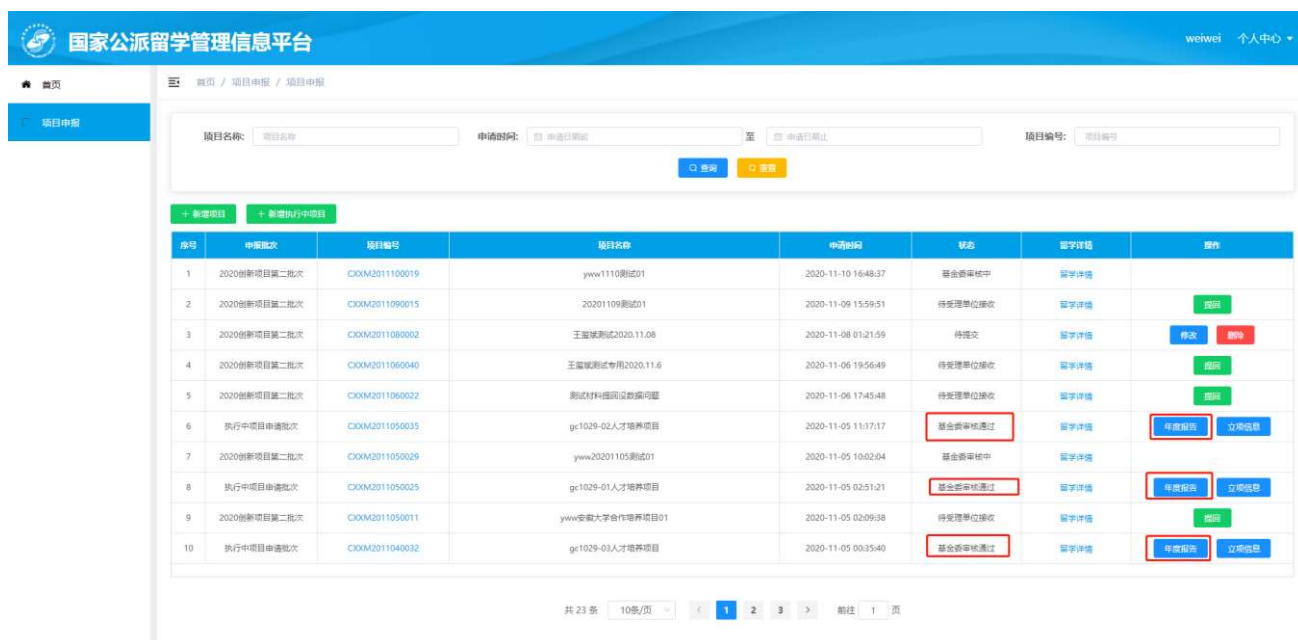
国家公派留学管理信息平台

weiwei 个人中心

首页

项目申报

首页 / 项目申报 / 项目申报

项目名称: 项目名称

申请时间: 申请日期起 至 申请日期止

项目编号: 项目编号

查询 重置

+ 新增项目 + 新增执行中项目

| 序号 | 申报批次 | 项目编号 | 项目名称 | 申请时间 | 状态 | 留学详情 | 操作 |
|---|---|---|---|---|---|---|---|
| 1 | 2020创新项目第二批次 | CXXM2011100019 | yww1110测试01 | 2020-11-10 16:48:37 | 基金委审核中 | 留学详情 | |
| 2 | 2020创新项目第二批次 | CXXM2011090015 | 20201109测试01 | 2020-11-09 15:59:51 | 待受理单位接收 | 留学详情 | 撤回 |
| 3 | 2020创新项目第二批次 | CXXM2011080002 | 王鉴斌测试2020.11.08 | 2020-11-08 01:21:59 | 待提交 | 留学详情 | 修改 删除 |
| 4 | 2020创新项目第二批次 | CXXM2011060040 | 王鉴斌测试专用2020.11.6 | 2020-11-06 19:56:49 | 待受理单位接收 | 留学详情 | 撤回 |
| 5 | 2020创新项目第二批次 | CXXM2011060022 | 测试材料撤回没数据问题 | 2020-11-06 17:45:48 | 待受理单位接收 | 留学详情 | 撤回 |
| 6 | 执行中项目申请批次 | CXXM2011050035 | gc1029-02人才培养项目 | 2020-11-05 11:17:17 | 基金委审核通过 | 留学详情 | 年度报告 立项信息 |
| 7 | 2020创新项目第二批次 | CXXM2011050029 | yww20201105测试01 | 2020-11-05 10:02:04 | 基金委审核中 | 留学详情 | |
| 8 | 执行中项目申请批次 | CXXM2011050025 | gc1029-01人才培养项目 | 2020-11-05 02:51:21 | 基金委审核通过 | 留学详情 | 年度报告 立项信息 |
| 9 | 2020创新项目第二批次 | CXXM2011050011 | yww安徽大学合作培养项目01 | 2020-11-05 02:09:38 | 待受理单位接收 | 留学详情 | 撤回 |
| 10 | 执行中项目申请批次 | CXXM2011040032 | gc1029-03人才培养项目 | 2020-11-05 00:35:40 | 基金委审核通过 | 留学详情 | 年度报告 立项信息 |

共 23 条 10条/页 < 1 2 3 > 前往 1 页